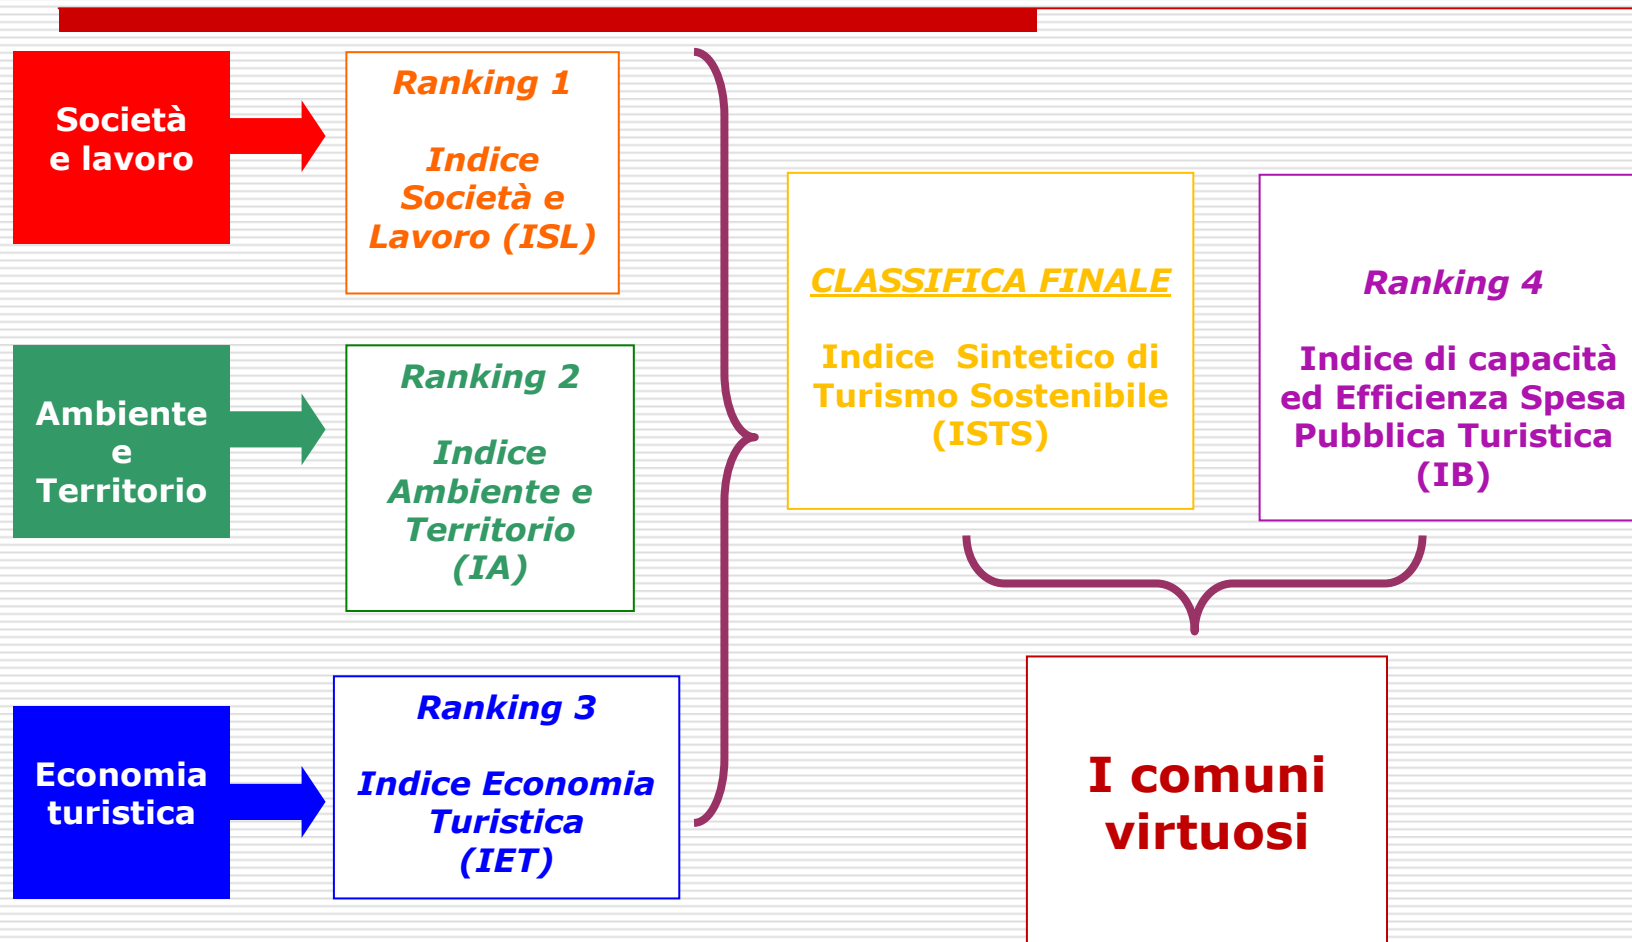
Società e lavoro

Ranking 1

Indice Società e Lavoro (ISL)

Ambiente e Territorio

Ranking 2

Indice Ambiente e Territorio (IA)

Economia turistica

Ranking 3

Indice Economia Turistica (IET)

CLASSIFICA FINALE

Indice Sintetico di Turismo Sostenibile (ISTS)

Ranking 4

Indice di capacità ed Efficienza Spesa Pubblica Turistica (IB)

I comuni virtuosi